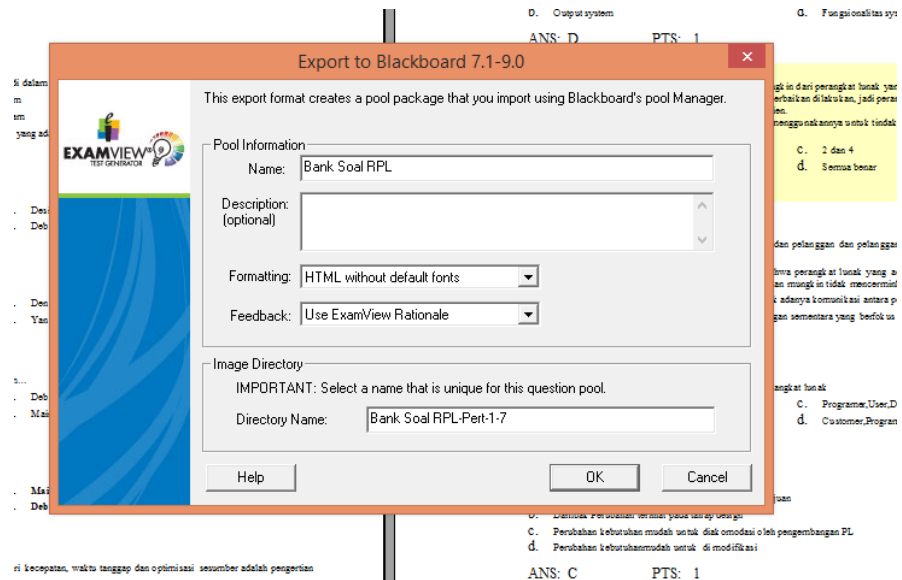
Export to Blackboard 7.1-9.0

This export format creates a pool package that you import using Blackboard's pool Manager.

EXAMVIEW TEST GENERATOR

Pool Information

Name: Bank Soal RPL

Description: (optional)

Formatting: HTML without default fonts

Feedback: Use ExamView Rationale

Image Directory

IMPORTANT: Select a name that is unique for this question pool.

Directory Name: Bank Soal RPL-Pert-1-7

Help

OK

Cancel

D. Output system

d. Fungsionalitas sys

ANS: D PTS: 1

C. 2 dan 4

d. Semua benar

C. Programer,User,D

d. Customer,Program

C. Perubahan kebutuhan mudah untuk diakomodasi oleh pengembangan PL

d. Perubahan kebutuhan mudah untuk di modifikasi

ANS: C PTS: 1

ri kecepatan, waktu tanggap dan optimisasi sesumber adalah pengertian